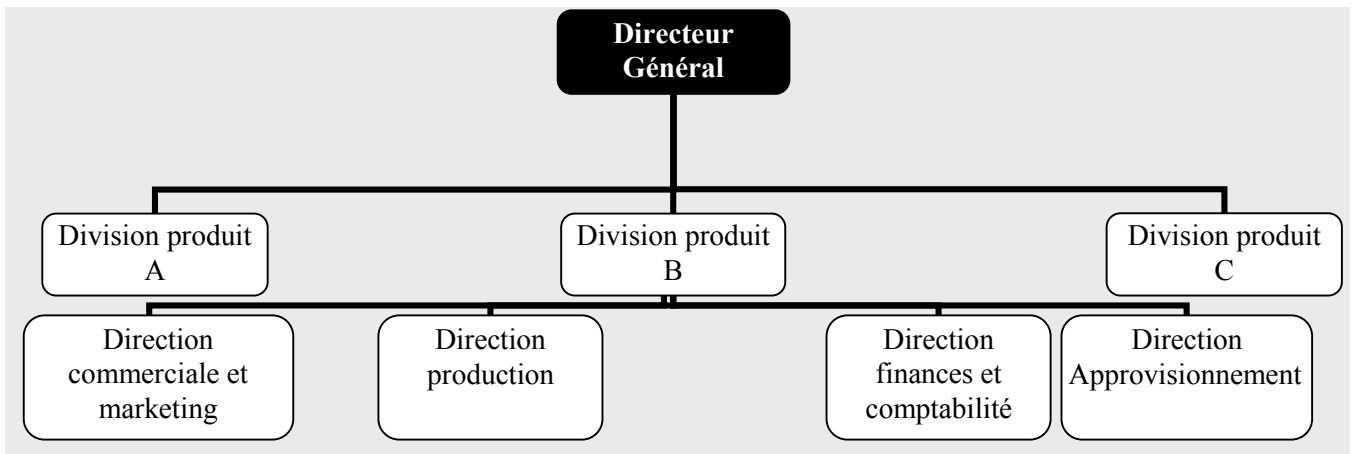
Directeur Général

Division produit A

Division produit B

Division produit C

Direction commerciale et marketing

Direction production

Direction finances et comptabilité

Direction Approvisionnement